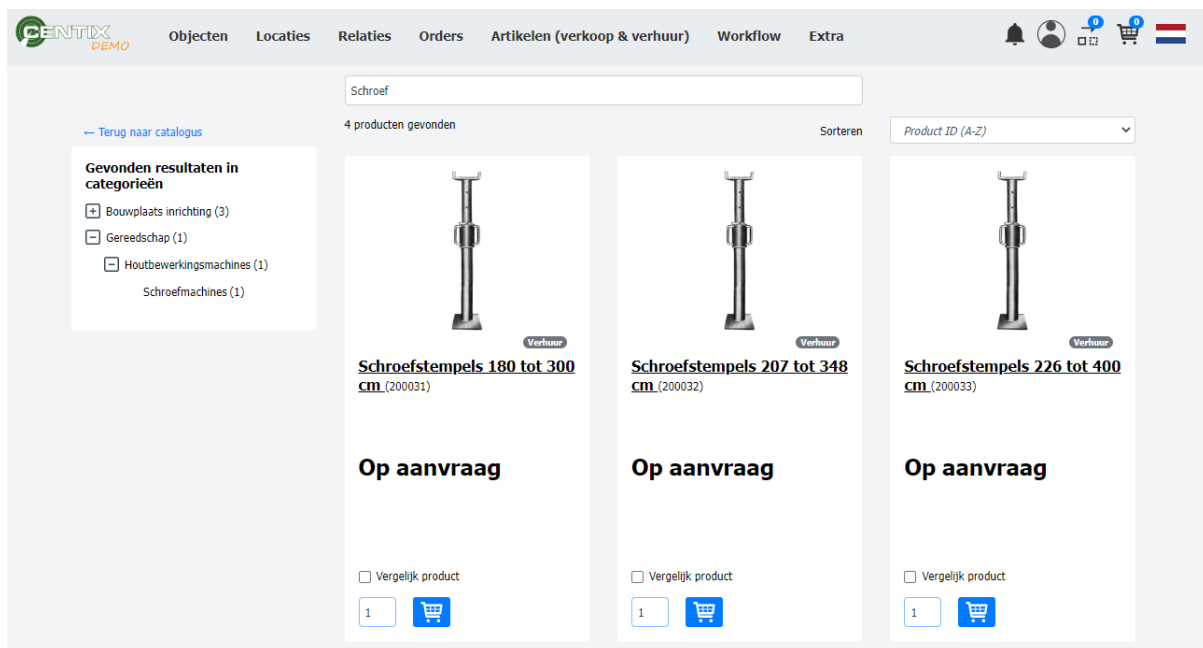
CENTIX DEMO

Objecten Locaties Relaties Orders Artikelen (verkoop & verhuur) Workflow Extra

0 0

Schroef

← Terug naar catalogus

4 producten gevonden

Sorteren Product ID (A-Z)

Gevonden resultaten in categorieën

+ Bouwplaats inrichting (3)

− Gereedschap (1)

− Houtbewerkingsmachines (1)

Schroefmachines (1)

Verhuur

Schroefstempels 180 tot 300 cm (200031)

Op aanvraag

Vergelijk product

1

Verhuur

Schroefstempels 207 tot 348 cm (200032)

Op aanvraag

Vergelijk product

1

Verhuur

Schroefstempels 226 tot 400 cm (200033)

Op aanvraag

Vergelijk product

1